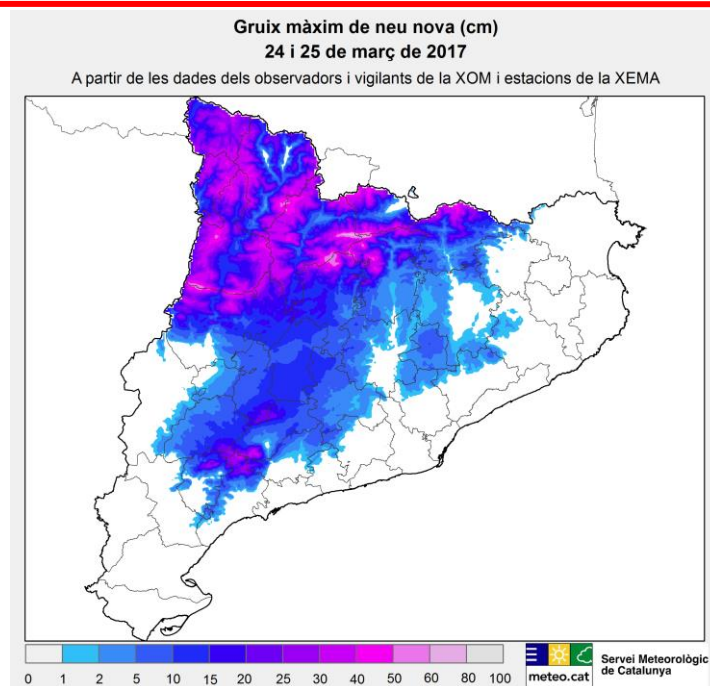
Gruix màxim de neu nova (cm)
24 i 25 de març de 2017
A partir de les dades dels observadors i vigilants de la XOM i estacions de la XEMA

0 1 2 5 10 15 20 25 30 40 50 60 80 100

meteo.cat
Servei Meteorològic de Catalunya